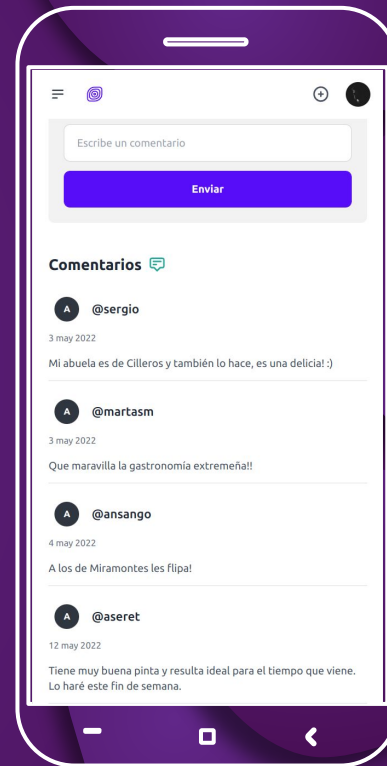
Escribe un comentario

Enviar

Comentarios

A @sergio

3 may 2022

Mi abuela es de Cilleros y también lo hace, es una delicia! :)

A @martasm

3 may 2022

Que maravilla la gastronomía extremeña!!

A @ansango

4 may 2022

A los de Miramontes les flipa!

A @aseret

12 may 2022

Tiene muy buena pinta y resulta ideal para el tiempo que viene. Lo haré este fin de semana.